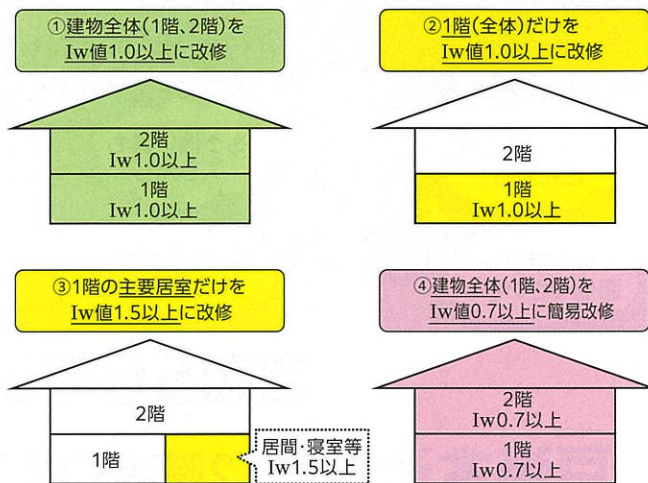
①建物全体(1階、2階)を Iw値1.0以上に改修

2階
Iw1.0以上

1階
Iw1.0以上

②1階(全体)だけを Iw値1.0以上に改修

2階

1階
Iw1.0以上

③1階の主要居室だけを Iw値1.5以上に改修

2階

1階

居間・寝室等
Iw1.5以上

④建物全体(1階、2階)を Iw値0.7以上に簡易改修

2階
Iw0.7以上

1階
Iw0.7以上